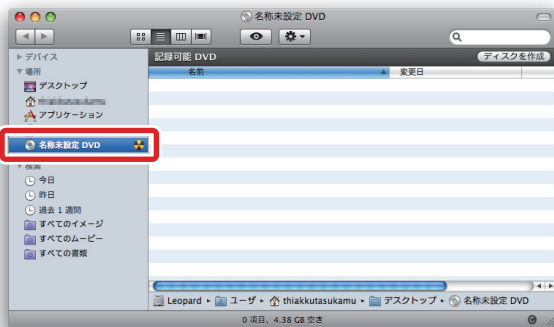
名称未設定 DVD

▶ デバイス
▼ 場所
デスクトップ
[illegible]
アプリケーション

名称未設定 DVD

▼ 検索
今日
昨日
過去 1 週間
すべてのイメージ
すべてのムービー
すべての書類

記録可能 DVD
ディスクを作成

| 名前 | 変更日 |
|---|---|

Leopard ▸ ユーザ ▸ thiakkutasukamu ▸ デスクトップ ▸ 名称未設定 DVD

0 項目、4.38 GB 空き